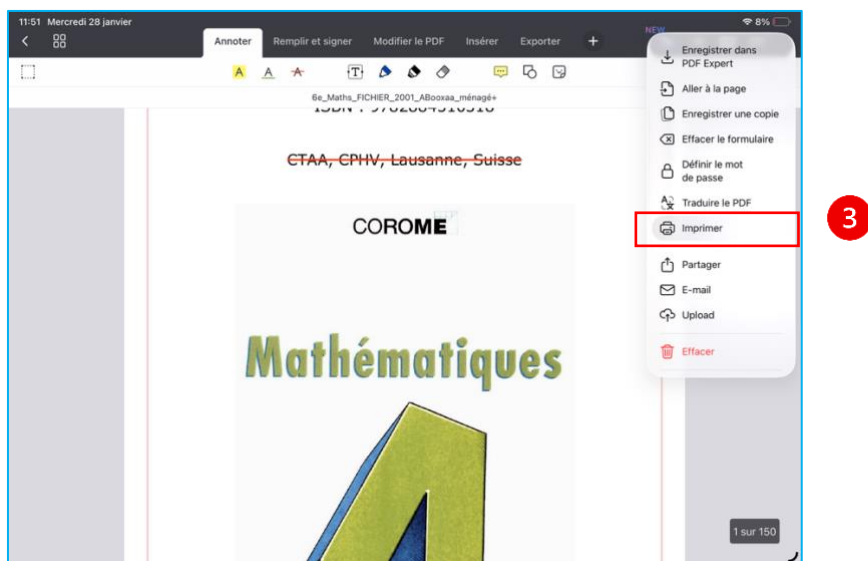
11:51 Mercredi 28 janvier

8%

Annoter Remplir et signer Modifier le PDF Insérer Exporter +

NEW

6e_Maths_FICHIER_2001_ABooxaa_ménagé+

ISBN : 9782884310316

CTAA, CPHV, Lausanne, Suisse

COROME

Mathématiques

Enregistrer dans PDF Expert

Aller à la page

Enregistrer une copie

Effacer le formulaire

Définir le mot de passe

Traduire le PDF

Imprimer

Partager

E-mail

Upload

Effacer

3

1 sur 150